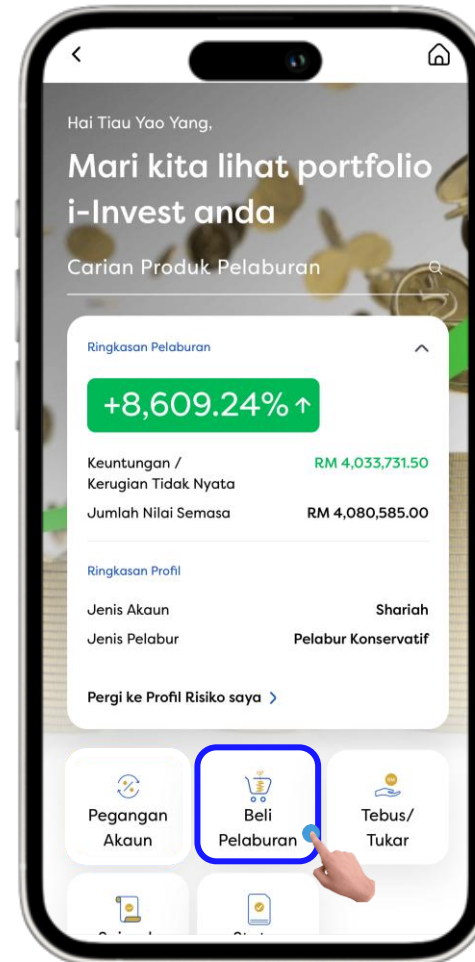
Hai Tiau Yao Yang,

Mari kita lihat portfolio i-Invest anda

Carian Produk Pelaburan

Ringkasan Pelaburan

+8,609.24% ↑

Keuntungan / Kerugian Tidak Nyata RM 4,033,731.50

Jumlah Nilai Semasa RM 4,080,585.00

Ringkasan Profil

Jenis Akaun Shariah

Jenis Pelabur Pelabur Konservatif

Pergi ke Profil Risiko saya >

Pegangan Akaun

Beli Pelaburan

Tebus/ Tukar

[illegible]

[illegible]